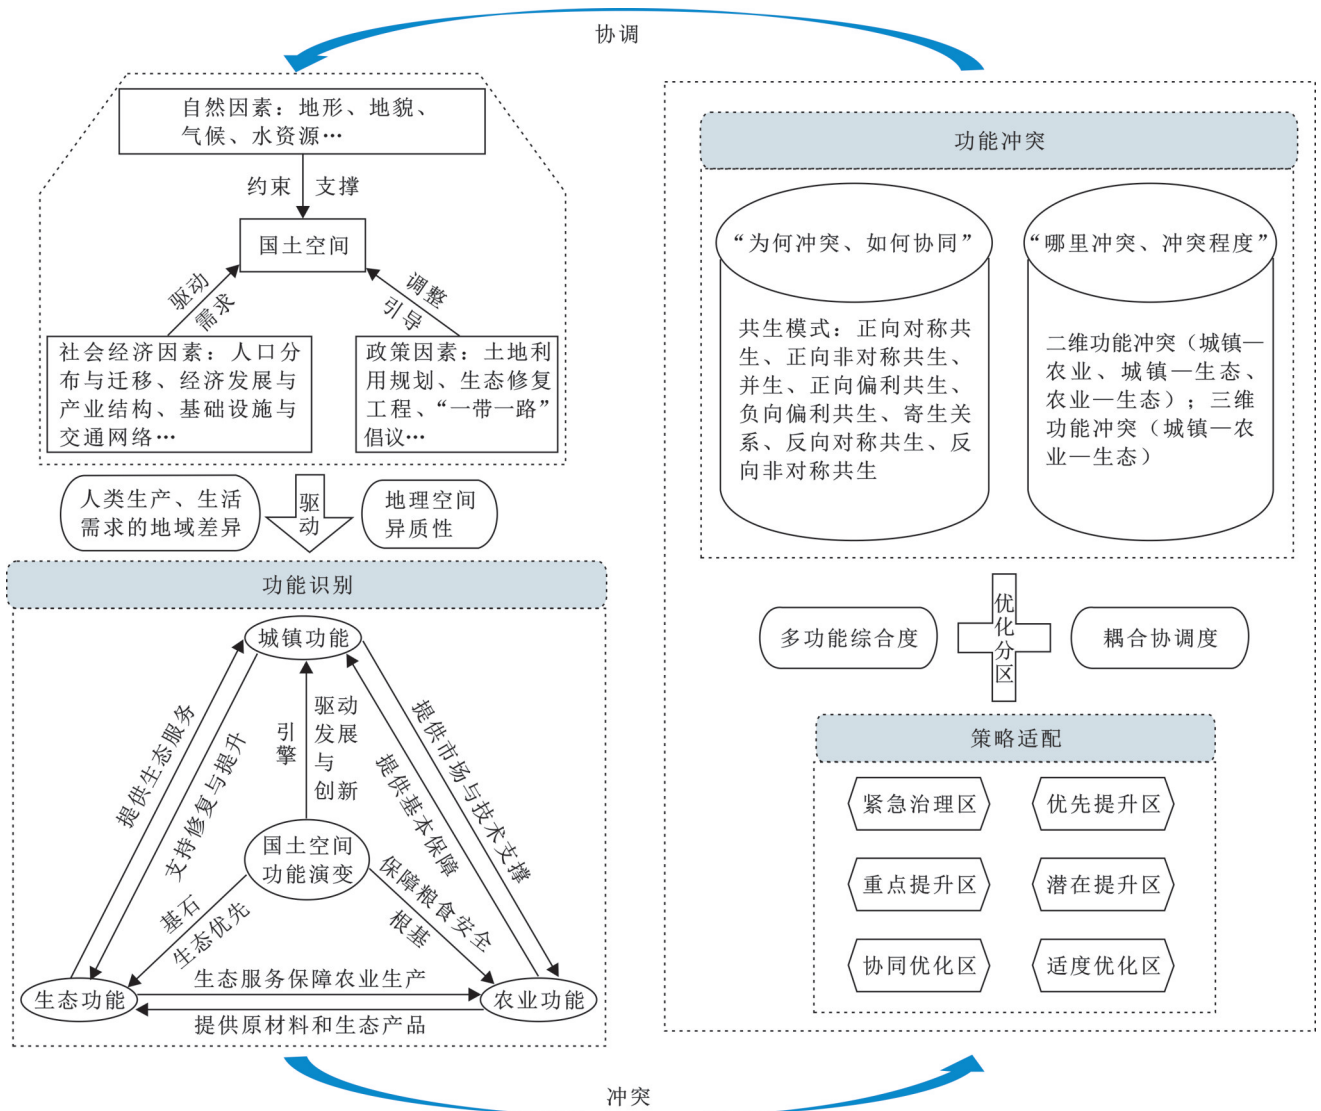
协调

自然因素：地形、地貌、气候、水资源…

约束 支撑

国土空间

驱动 需求

调整 引导

社会经济因素：人口分布与迁移、经济发展与产业结构、基础设施与交通网络…

政策因素：土地利用规划、生态修复工程、“一带一路”倡议…

人类生产、生活需求的地域差异

驱动

地理空间异质性

功能识别

城镇功能

提供生态服务

支持修复与提升

引擎

驱动发展与创新

提供市场与技术支撑

提供基本保障

国土空间功能演变

基石

生态优先

保障粮食安全

根基

生态服务保障农业生产

生态功能

农业功能

提供原材料和生态产品

功能冲突

“为何冲突、如何协同”

共生模式：正向对称共生、正向非对称共生、并生、正向偏利共生、负向偏利共生、寄生关系、反向对称共生、反向非对称共生

“哪里冲突、冲突程度”

二维功能冲突（城镇—农业、城镇—生态、农业—生态）；三维功能冲突（城镇—农业—生态）

多功能综合度

优化分区

耦合协调度

策略适配

紧急治理区

优先提升区

重点提升区

潜在提升区

协同优化区

适度优化区

冲突